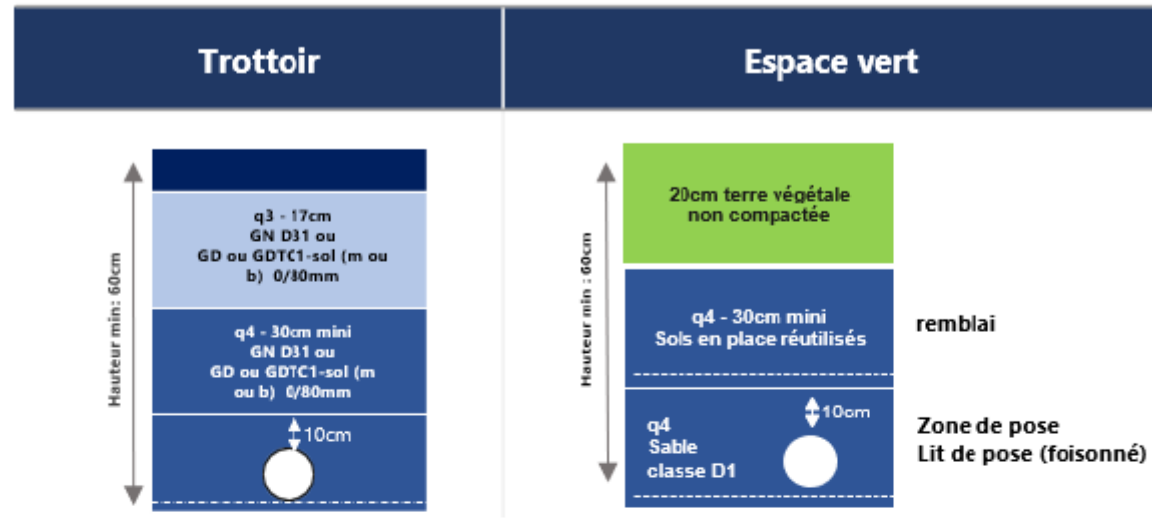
Trottoir

Espace vert

Hauteur min : 60cm

q3 - 17cm
GN D31 ou
GD ou GDTC1-sol (m ou b) 0/80mm

q4 - 30cm mini
GN D31 ou
GD ou GDTC1-sol (m ou b) 0/80mm

10cm

Hauteur min : 60cm

20cm terre végétale
non compactée

q4 - 30cm mini
Sols en place réutilisés

remblai

q4
Sable
classe D1

10cm

Zone de pose
Lit de pose (foisonné)